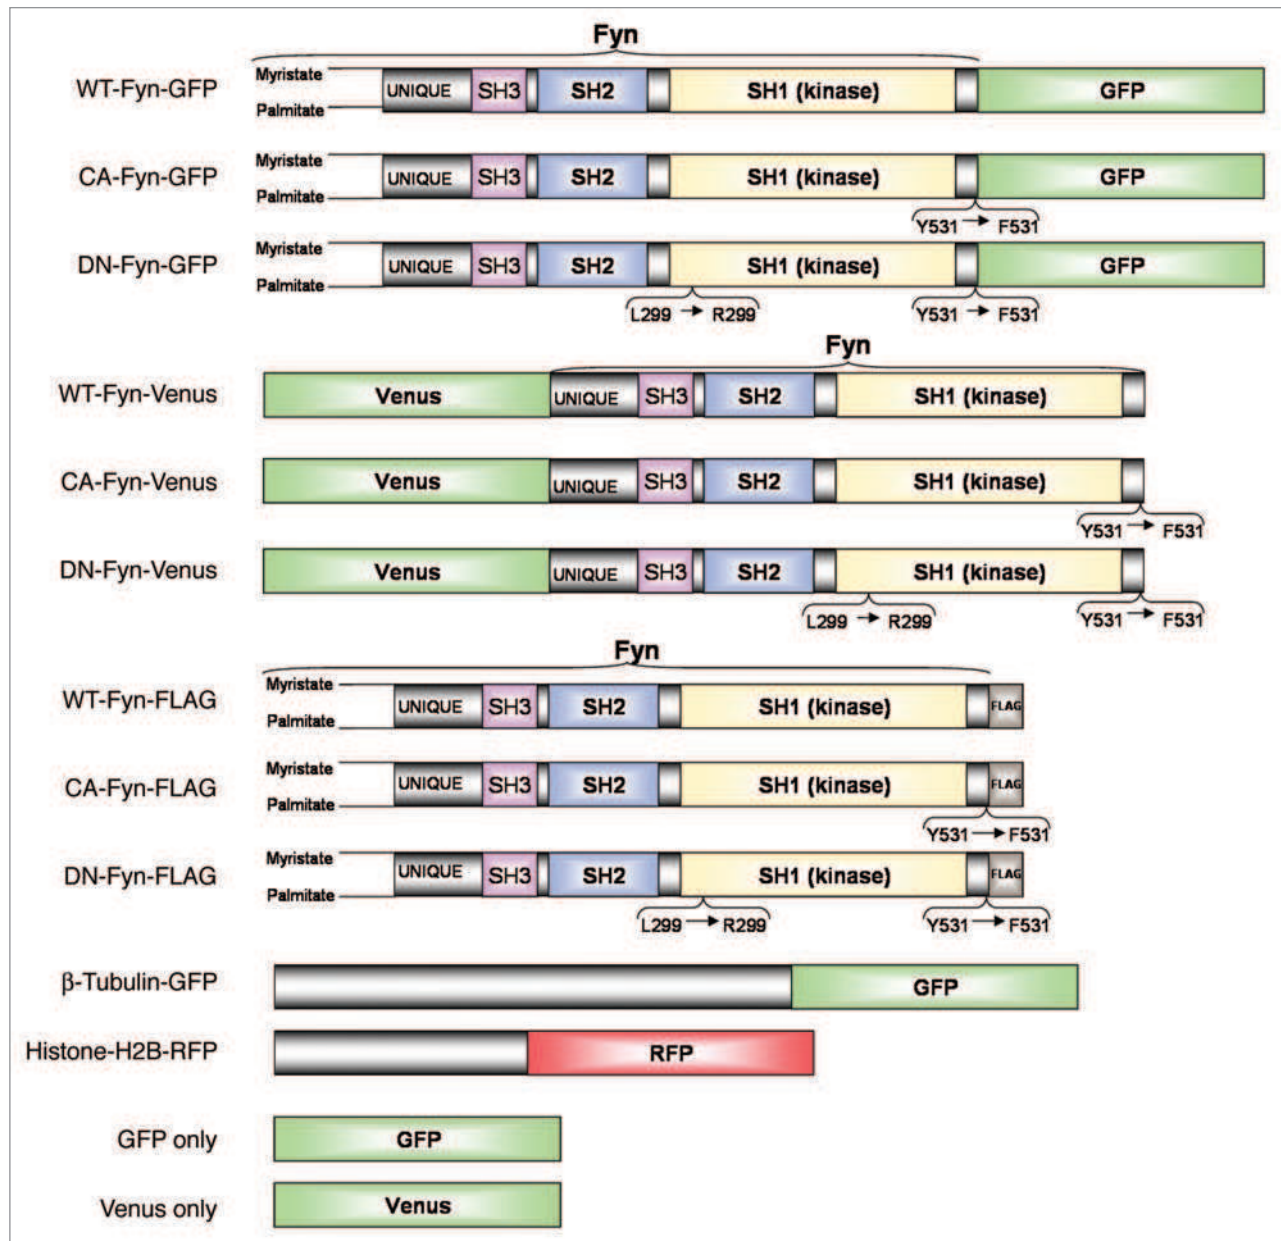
Fyn

WT-Fyn-GFP
Myristate
Palmitate
UNIQUE SH3 SH2 SH1 (kinase) GFP

CA-Fyn-GFP
Myristate
Palmitate
UNIQUE SH3 SH2 SH1 (kinase) GFP
Y531 → F531

DN-Fyn-GFP
Myristate
Palmitate
UNIQUE SH3 SH2 SH1 (kinase) GFP
L299 → R299
Y531 → F531

Fyn

WT-Fyn-Venus
Venus UNIQUE SH3 SH2 SH1 (kinase)

CA-Fyn-Venus
Venus UNIQUE SH3 SH2 SH1 (kinase)
Y531 → F531

DN-Fyn-Venus
Venus UNIQUE SH3 SH2 SH1 (kinase)
L299 → R299
Y531 → F531

Fyn

WT-Fyn-FLAG
Myristate
Palmitate
UNIQUE SH3 SH2 SH1 (kinase) FLAG

CA-Fyn-FLAG
Myristate
Palmitate
UNIQUE SH3 SH2 SH1 (kinase) FLAG
Y531 → F531

DN-Fyn-FLAG
Myristate
Palmitate
UNIQUE SH3 SH2 SH1 (kinase) FLAG
L299 → R299
Y531 → F531

β-Tubulin-GFP
GFP

Histone-H2B-RFP
RFP

GFP only
GFP

Venus only
Venus